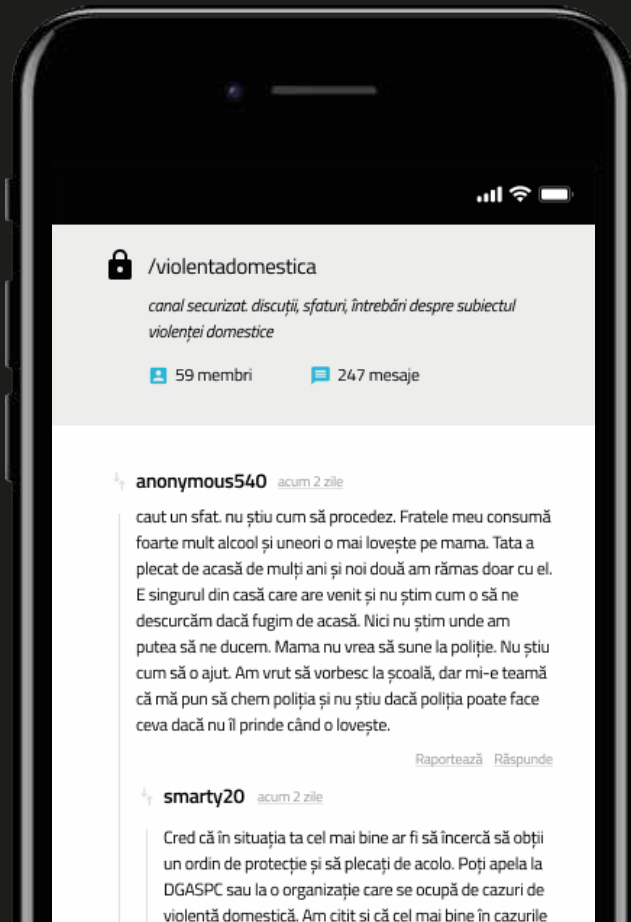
/violentadomestica

canal securizat. discuții, sfaturi, întrebări despre subiectul violenței domestice

59 membri

247 mesaje

anonymous540 acum 2 zile

caut un sfat. nu știu cum să procedez. Fratele meu consumă foarte mult alcool și uneori o mai lovește pe mama. Tata a plecat de acasă de mulți ani și noi două am rămas doar cu el. E singurul din casă care are venit și nu știm cum o să ne descurcăm dacă fugim de acasă. Nici nu știm unde am putea să ne ducem. Mama nu vrea să sune la poliție. Nu știu cum să o ajut. Am vrut să vorbesc la școală, dar mi-e teamă că mă pun să chem poliția și nu știu dacă poliția poate face ceva dacă nu îl prinde când o lovește.

Raportează Răspunde

smarty20 acum 2 zile

Cred că în situația ta cel mai bine ar fi să încercă să obții un ordin de protecție și să plecați de acolo. Poți apela la DGASPC sau la o organizație care se ocupă de cazuri de violență domestică. Am citit și că cel mai bine în cazurile